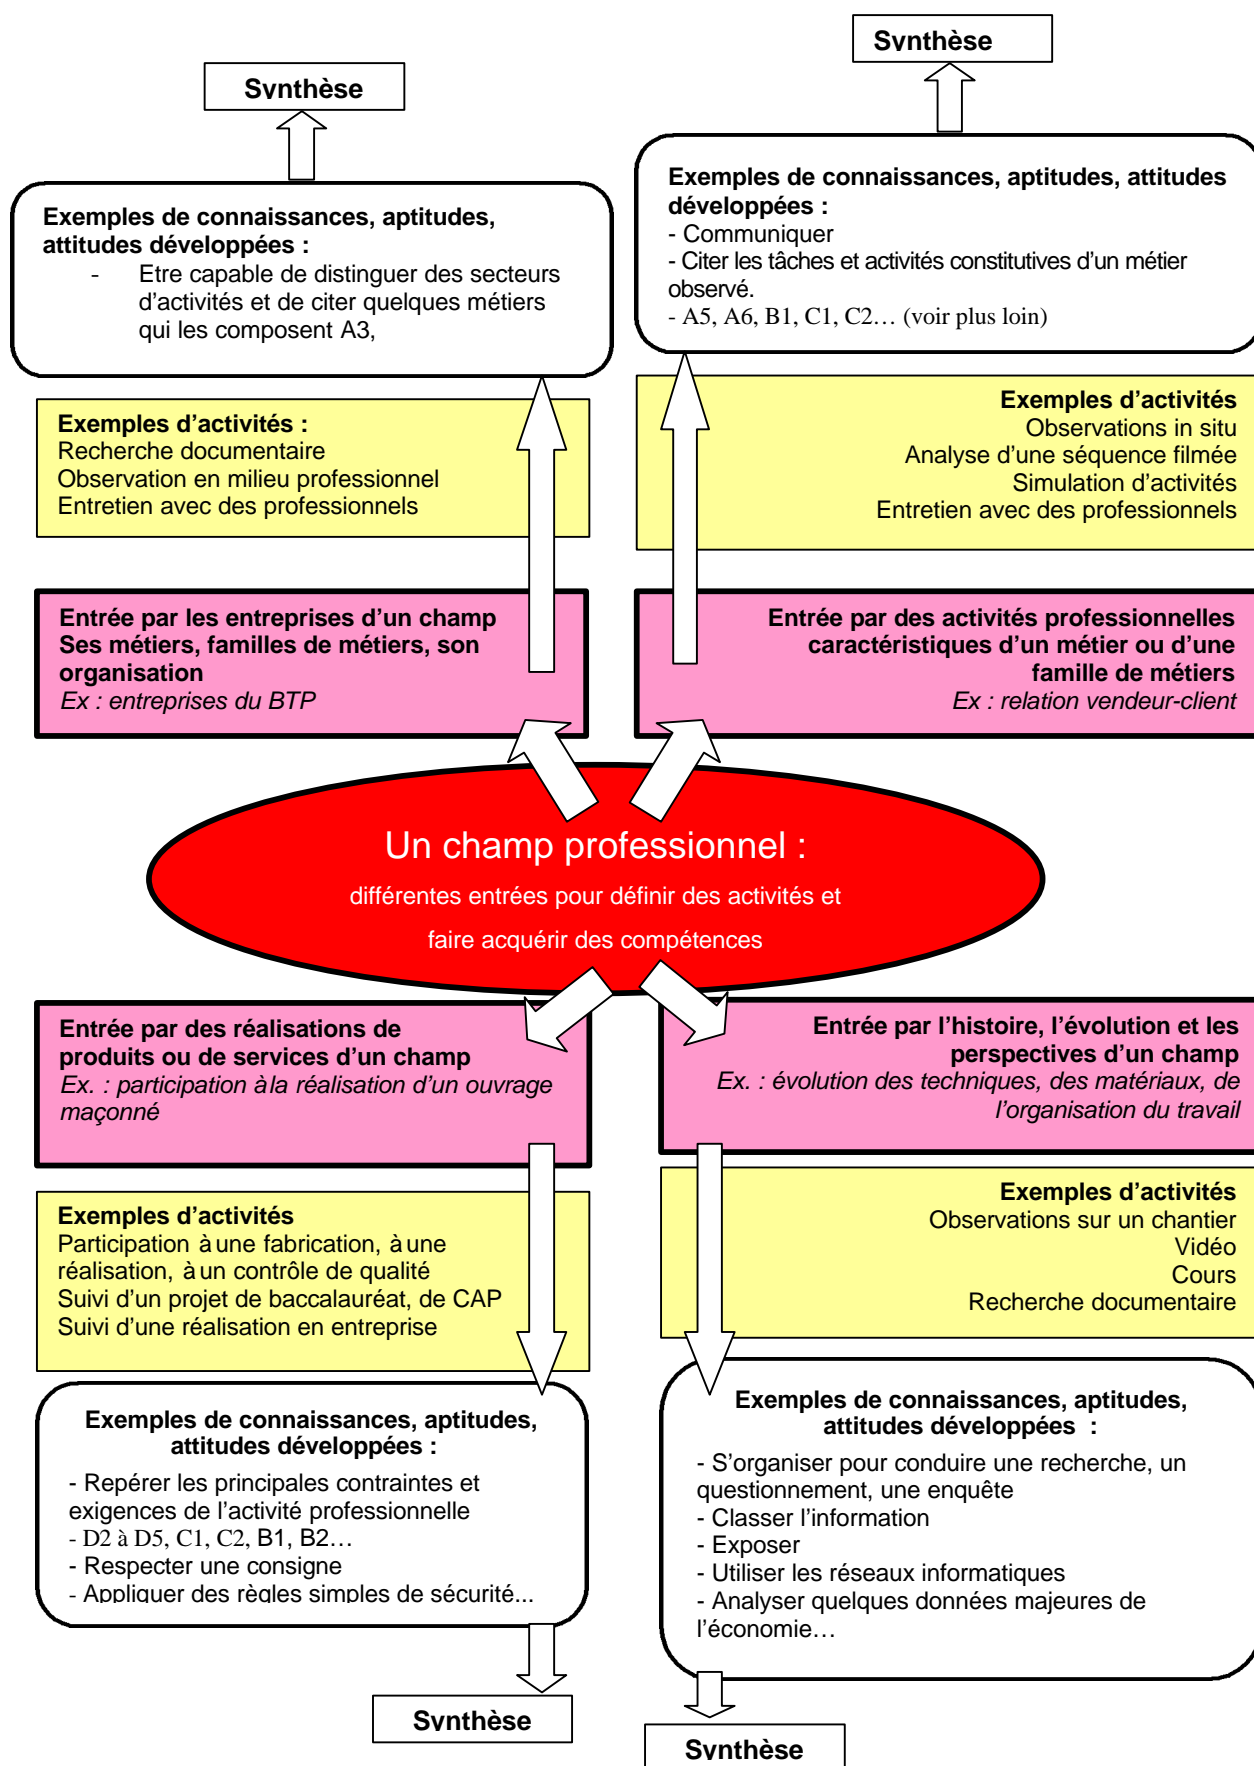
Synthèse

Synthèse

Exemples de connaissances, aptitudes, attitudes développées :
- Etre capable de distinguer des secteurs d'activités et de citer quelques métiers qui les composent A3,

Exemples de connaissances, aptitudes, attitudes développées :
- Communiquer
- Citer les tâches et activités constitutives d'un métier observé.
- A5, A6, B1, C1, C2… (voir plus loin)

Exemples d'activités :
Recherche documentaire
Observation en milieu professionnel
Entretien avec des professionnels

Exemples d'activités
Observations in situ
Analyse d'une séquence filmée
Simulation d'activités
Entretien avec des professionnels

Entrée par les entreprises d'un champ
Ses métiers, familles de métiers, son organisation
Ex : entreprises du BTP

Entrée par des activités professionnelles caractéristiques d'un métier ou d'une famille de métiers
Ex : relation vendeur-client

Un champ professionnel :
différentes entrées pour définir des activités et faire acquérir des compétences

Entrée par des réalisations de produits ou de services d'un champ
Ex. : participation à la réalisation d'un ouvrage maçonné

Entrée par l'histoire, l'évolution et les perspectives d'un champ
Ex. : évolution des techniques, des matériaux, de l'organisation du travail

Exemples d'activités
Participation à une fabrication, à une réalisation, à un contrôle de qualité
Suivi d'un projet de baccalauréat, de CAP
Suivi d'une réalisation en entreprise

Exemples d'activités
Observations sur un chantier
Vidéo
Cours
Recherche documentaire

Exemples de connaissances, aptitudes, attitudes développées :
- Repérer les principales contraintes et exigences de l'activité professionnelle
- D2 à D5, C1, C2, B1, B2…
- Respecter une consigne
- Appliquer des règles simples de sécurité...

Exemples de connaissances, aptitudes, attitudes développées :
- S'organiser pour conduire une recherche, un questionnement, une enquête
- Classer l'information
- Exposer
- Utiliser les réseaux informatiques
- Analyser quelques données majeures de l'économie…

Synthèse

Synthèse